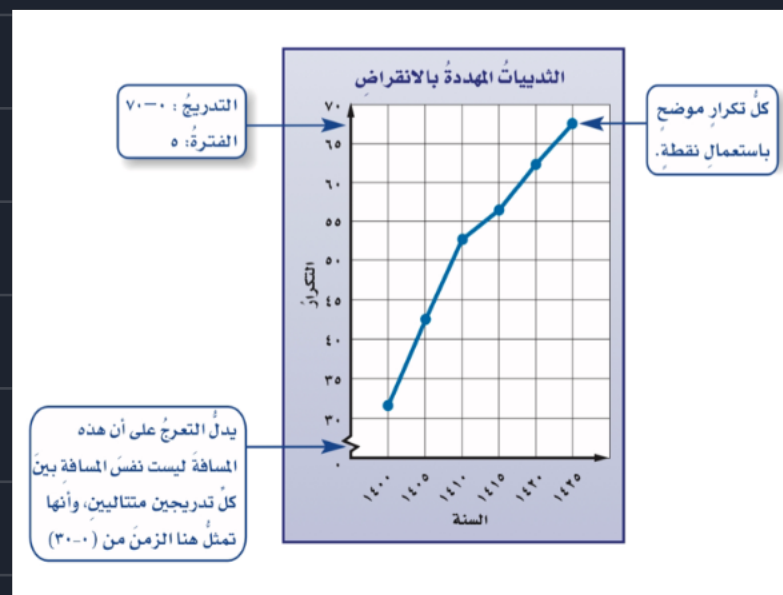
الثدييات المهددة بالانقراض

التدريج : ٠–٧٠
الفترة: ٥

كلُّ تكرارٍ موضح باستعمال نقطة.

يدلُّ التعرجُ على أن هذه المسافةَ ليست نفسَ المسافة بينَ كلِّ تدريجين متتاليين، وأنها تمثلُ هنا الزمنَ من (٠–٣٠)

التكرار

٧٠
٦٥
٦٠
٥٥
٥٠
٤٥
٤٠
٣٥
٣٠
٠

١٤٠٠
١٤٠٥
١٤١٠
١٤١٥
١٤٢٠
١٤٢٥

السنة